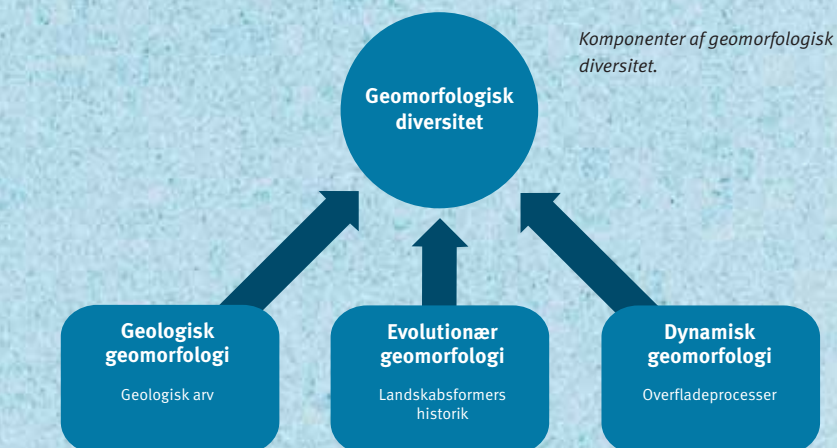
Komponenter af geomorfologisk diversitet.

Geomorfologisk diversitet

Geologisk geomorfologi

Geologisk arv

Evolutionær geomorfologi

Landskabsformers historik

Dynamisk geomorfologi

Overfladeprocesser